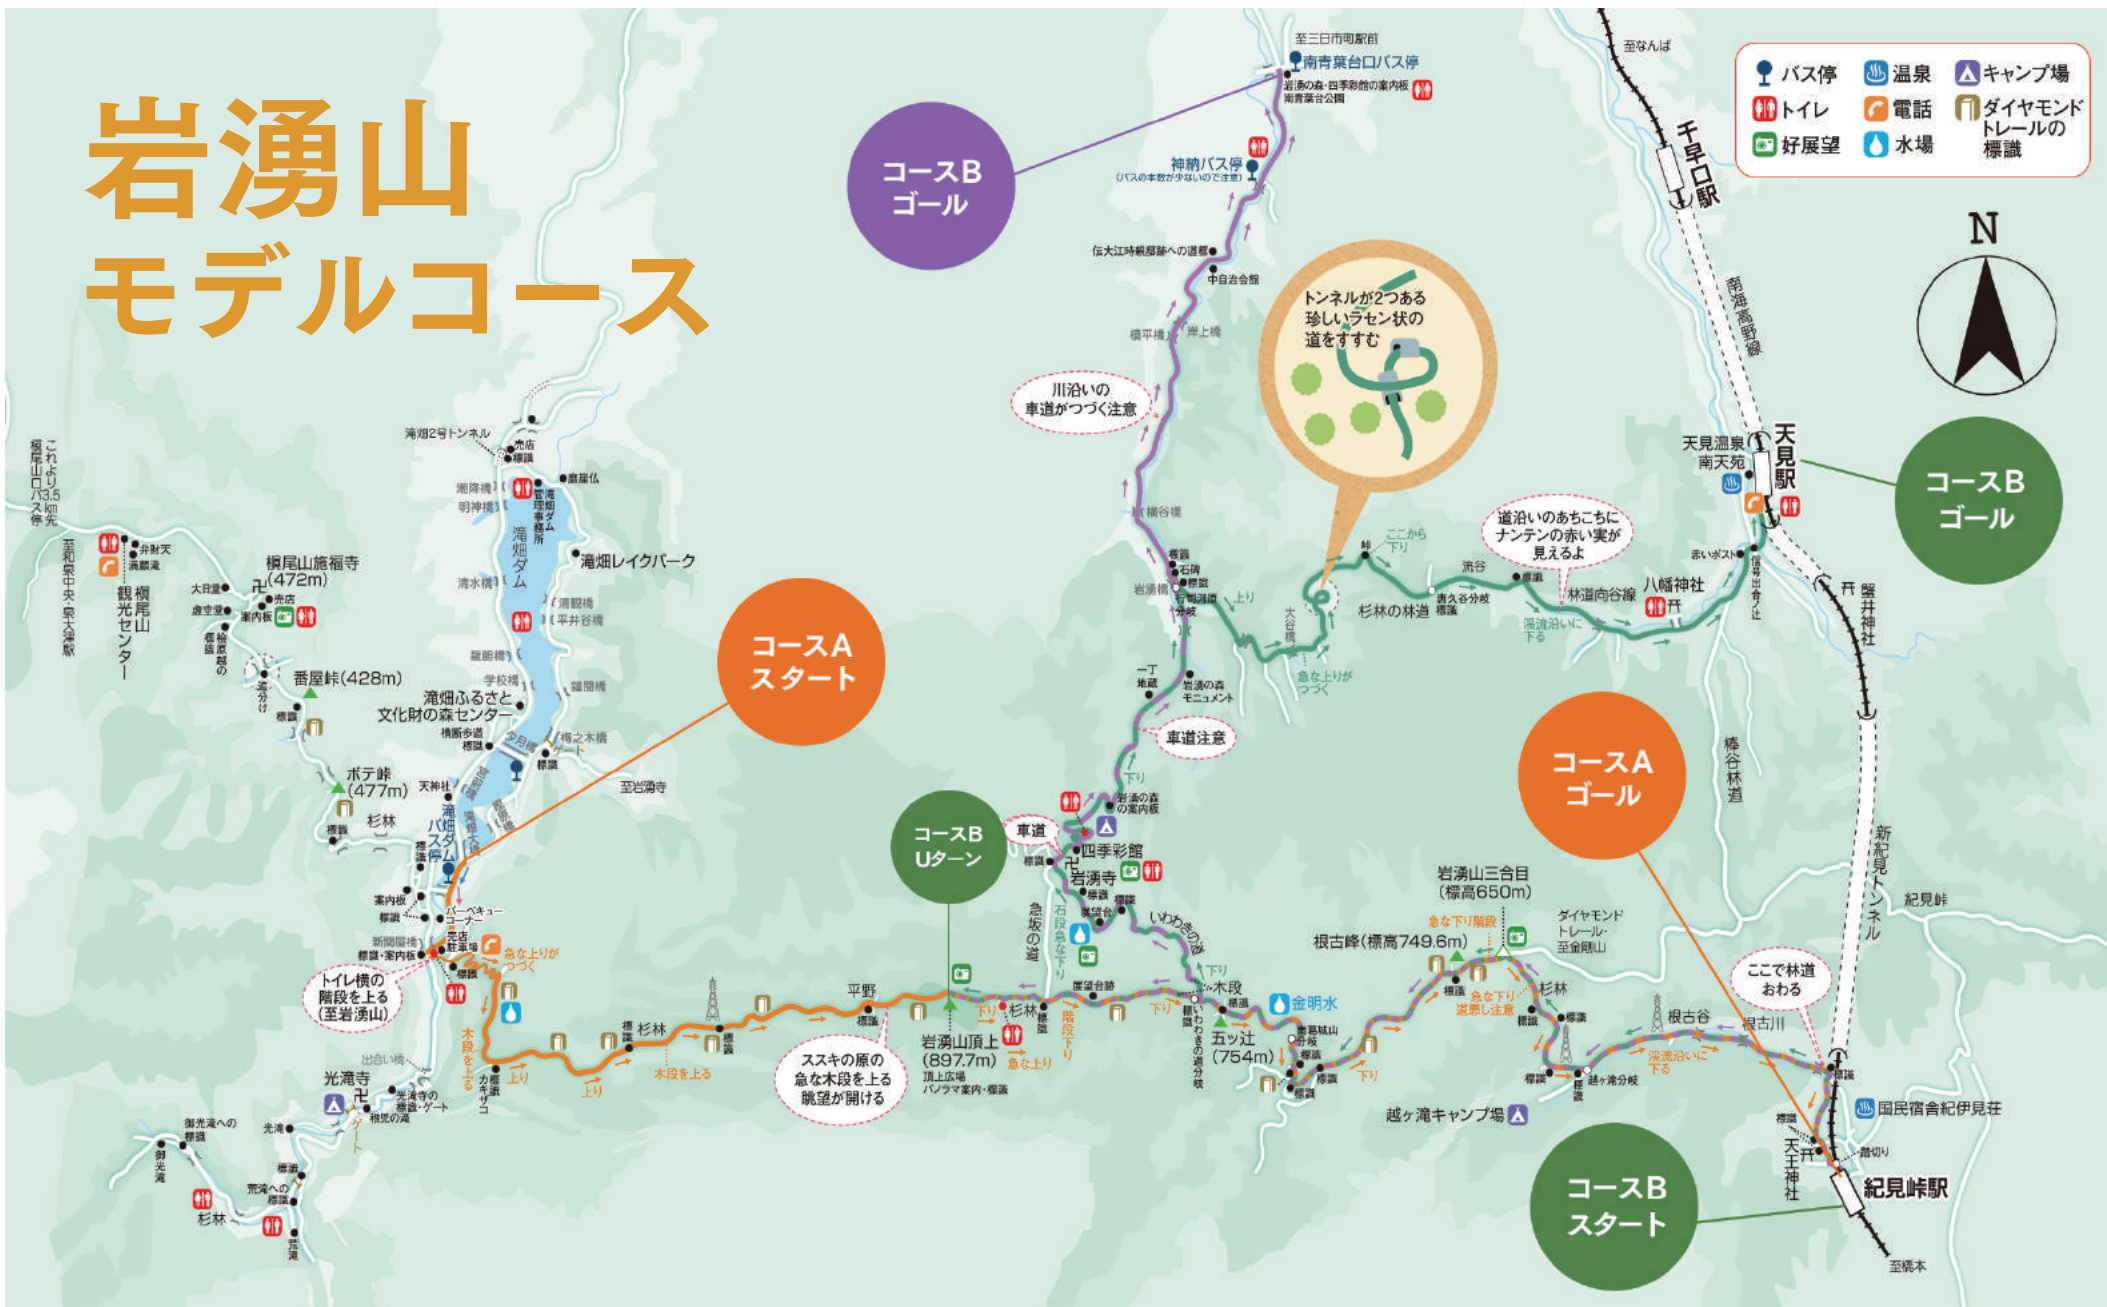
岩湧山
モデルコース

バス停 温泉 キャンプ場
トイレ 電話 ダイヤモンドトレールの標識
好展望 水場

N

コースB
ゴール

至三日市町駅前
南青葉台口バス停
岩湧の森・四季彩館の案内板
南青葉台公園

神納バス停
(バスの本数が少ないので注意)

伝大江時親邸跡への道標
中自治会館

横平橋
岸上橋

川沿いの
車道がつづく注意

トンネルが2つある
珍しいラセン状の
道をすすむ

至なんば
千早口駅
南海高野線

天見温泉
南天苑
天見駅

コースB
ゴール

道沿いのあちこちに
ナンテンの赤い実が
見えるよ

ここから
下り

流谷
八幡神社
杉林の林道
林道向谷線
渓流沿いに
下る

急な上りが
つづく

これより
槇尾山口バス停
3.5km先

至和泉中央・泉大津駅

弁財天
滝願滝
槇尾山
観光センター

槇尾山施福寺
(472m)
大日堂
売店
案内板

番屋峠(428m)

滝畑2号トンネル
売店
標識
磨崖仏

滝畑ダム
滝畑ダム管理事務所
滝畑レイクパーク

湖降橋
明神橋
清水橋
湯殿橋
平井谷橋

滝畑ふるさと
文化財の森センター

コースA
スタート

ボテ峠
(477m)
天神社
杉林

滝畑バス停

梅之木橋
至岩湧寺

バーベキューコーナー
売店
駐車場
標識
案内板

急な上りが
つづく

トイレ横の
階段を上る
(至岩湧山)

木段を上る

出合い橋

光滝寺
光滝寺の
標識・ゲート

御光滝への
標識
御光滝
荒滝への
標識
杉林

上り

木段を上る

杉林
平野

ススキの原の
急な木段を上る
眺望が開ける

コースB
Uターン

岩湧山頂上
(897.7m)
頂上広場
パノラマ案内・標識

急な上り

杉林
展望台跡
下り

車道

岩湧の森
の案内板

四季彩館
岩湧寺

急坂の道
石段急な下り

いわわきの道

車道注意

一丁
地蔵

岩湧の森
モニュメント

岩湧橋
標識
石碑

大谷橋
上り

横谷橋

五ツ辻
(754m)
木段
金明水

岩湧山三合目
(標高650m)

根古峰(標高749.6m)
急な下り階段

ダイヤモンド
トレール・
至金剛山

杉林
急な下り
道悪し注意

根古谷
根古川
渓流沿いに
下る

越ヶ滝キャンプ場
越ヶ滝分岐

ここで林道
おわる

コースA
ゴール

棒谷林道

新紀見トンネル
紀見峠

国民宿舎紀伊見荘

天王神社
踏切
紀見峠駅

コースB
スタート

至橋本